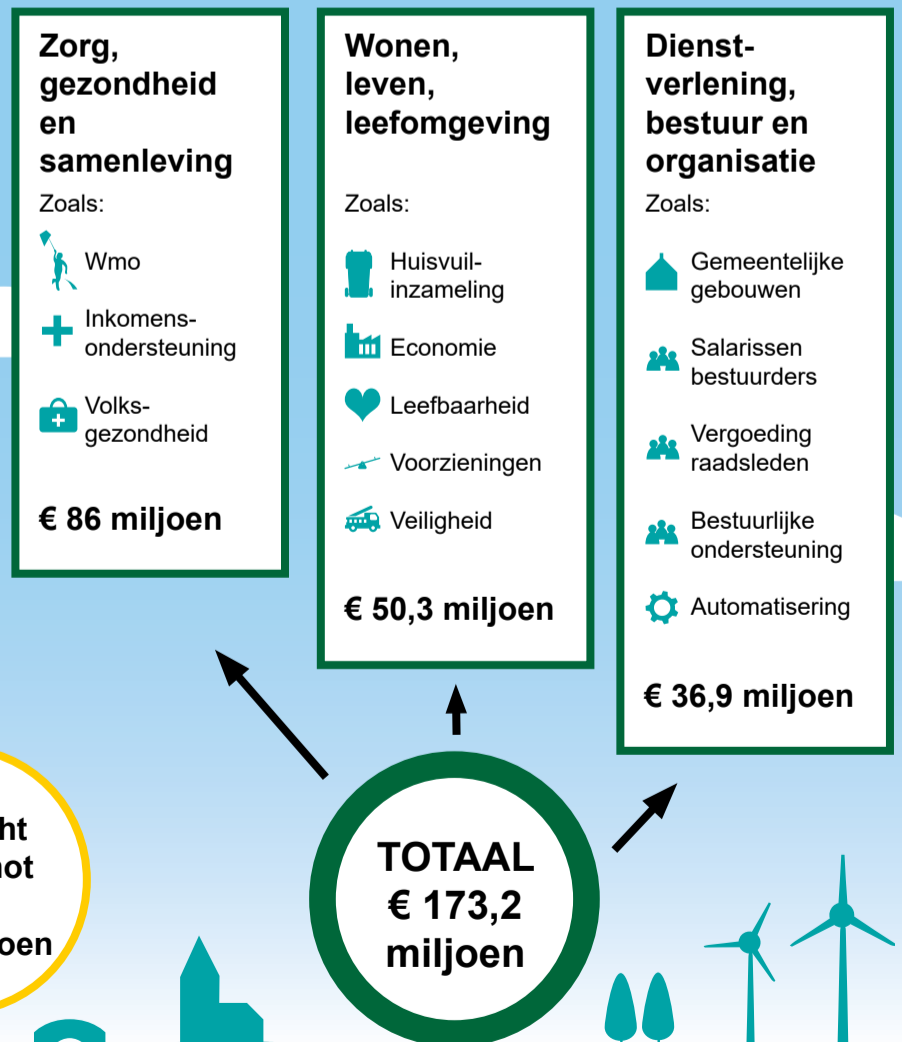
Zorg, gezondheid en samenleving

Zoals:

Wmo

Inkomensondersteuning

Volksgezondheid

€ 86 miljoen

Wonen, leven, leefomgeving

Zoals:

Huisvuilinzameling

Economie

Leefbaarheid

Voorzieningen

Veiligheid

€ 50,3 miljoen

Dienstverlening, bestuur en organisatie

Zoals:

Gemeentelijke gebouwen

Salarissen bestuurders

Vergoeding raadsleden

Bestuurlijke ondersteuning

Automatisering

€ 36,9 miljoen

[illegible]ht
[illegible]not
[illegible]oen

TOTAAL
€ 173,2
miljoen